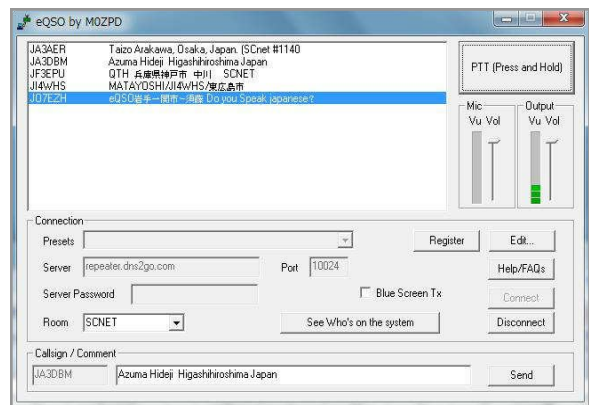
eQSO by M0ZPD

| | |
|---|---|
| JA3AER | Taizo Arakawa, Osaka, Japan. (SCnet #1140 |
| JA3DBM | Azuma Hideji Higashihiroshima Japan |
| JF3EPU | QTH 兵庫県神戸市 中川 SCNET |
| JI4WHS | MATAYOSHI/JI4WHS/東広島市 |
| JO7EZH | eQSO岩手一関市~消防 Do you Speak japanese? |

PTT (Press and Hold)

Mic
Vu Vol

Output
Vu Vol

Connection

Presets

Register

Edit...

Server repeater.dns2go.com

Port 10024

Help/FAQs

Server Password

Blue Screen Tx

Connect

Room SCNET

See Who's on the system

Disconnect

Callsign / Comment

JA3DBM

Azuma Hideji Higashihiroshima Japan

Send